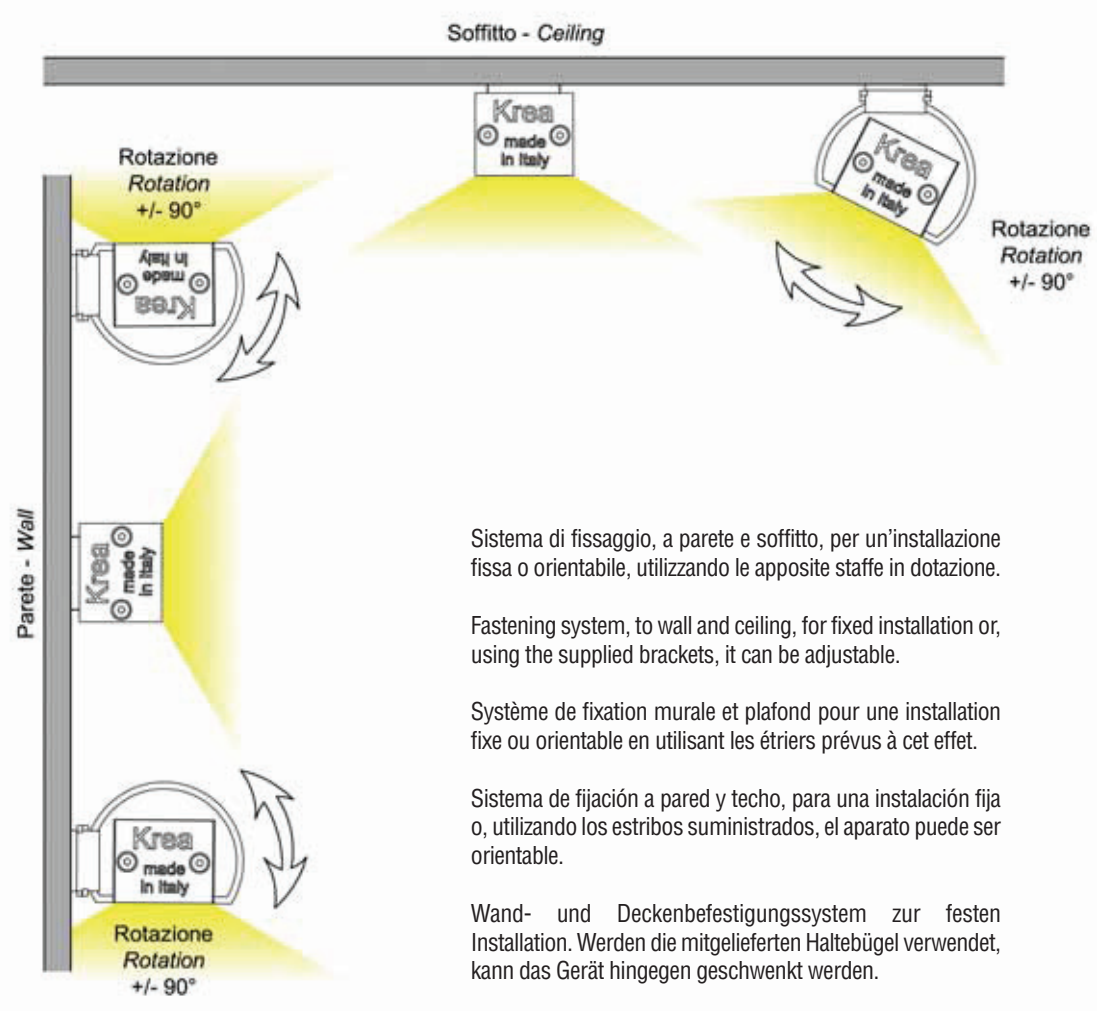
Soffitto - *Ceiling*

Krea
made
in Italy

Krea
made
in Italy

Rotazione
*Rotation*
+/- 90°

Rotazione
*Rotation*
+/- 90°

Krea
made
in Italy

Krea
made
in Italy

Parete - *Wall*

Krea
made
in Italy

Rotazione
*Rotation*
+/- 90°

Sistema di fissaggio, a parete e soffitto, per un'installazione fissa o orientabile, utilizzando le apposite staffe in dotazione.

Fastening system, to wall and ceiling, for fixed installation or, using the supplied brackets, it can be adjustable.

Système de fixation murale et plafond pour une installation fixe ou orientable en utilisant les étriers prévus à cet effet.

Sistema de fijación a pared y techo, para una instalación fija o, utilizando los estribos suministrados, el aparato puede ser orientable.

Wand- und Deckenbefestigungssystem zur festen Installation. Werden die mitgelieferten Haltebügel verwendet, kann das Gerät hingegen geschwenkt werden.